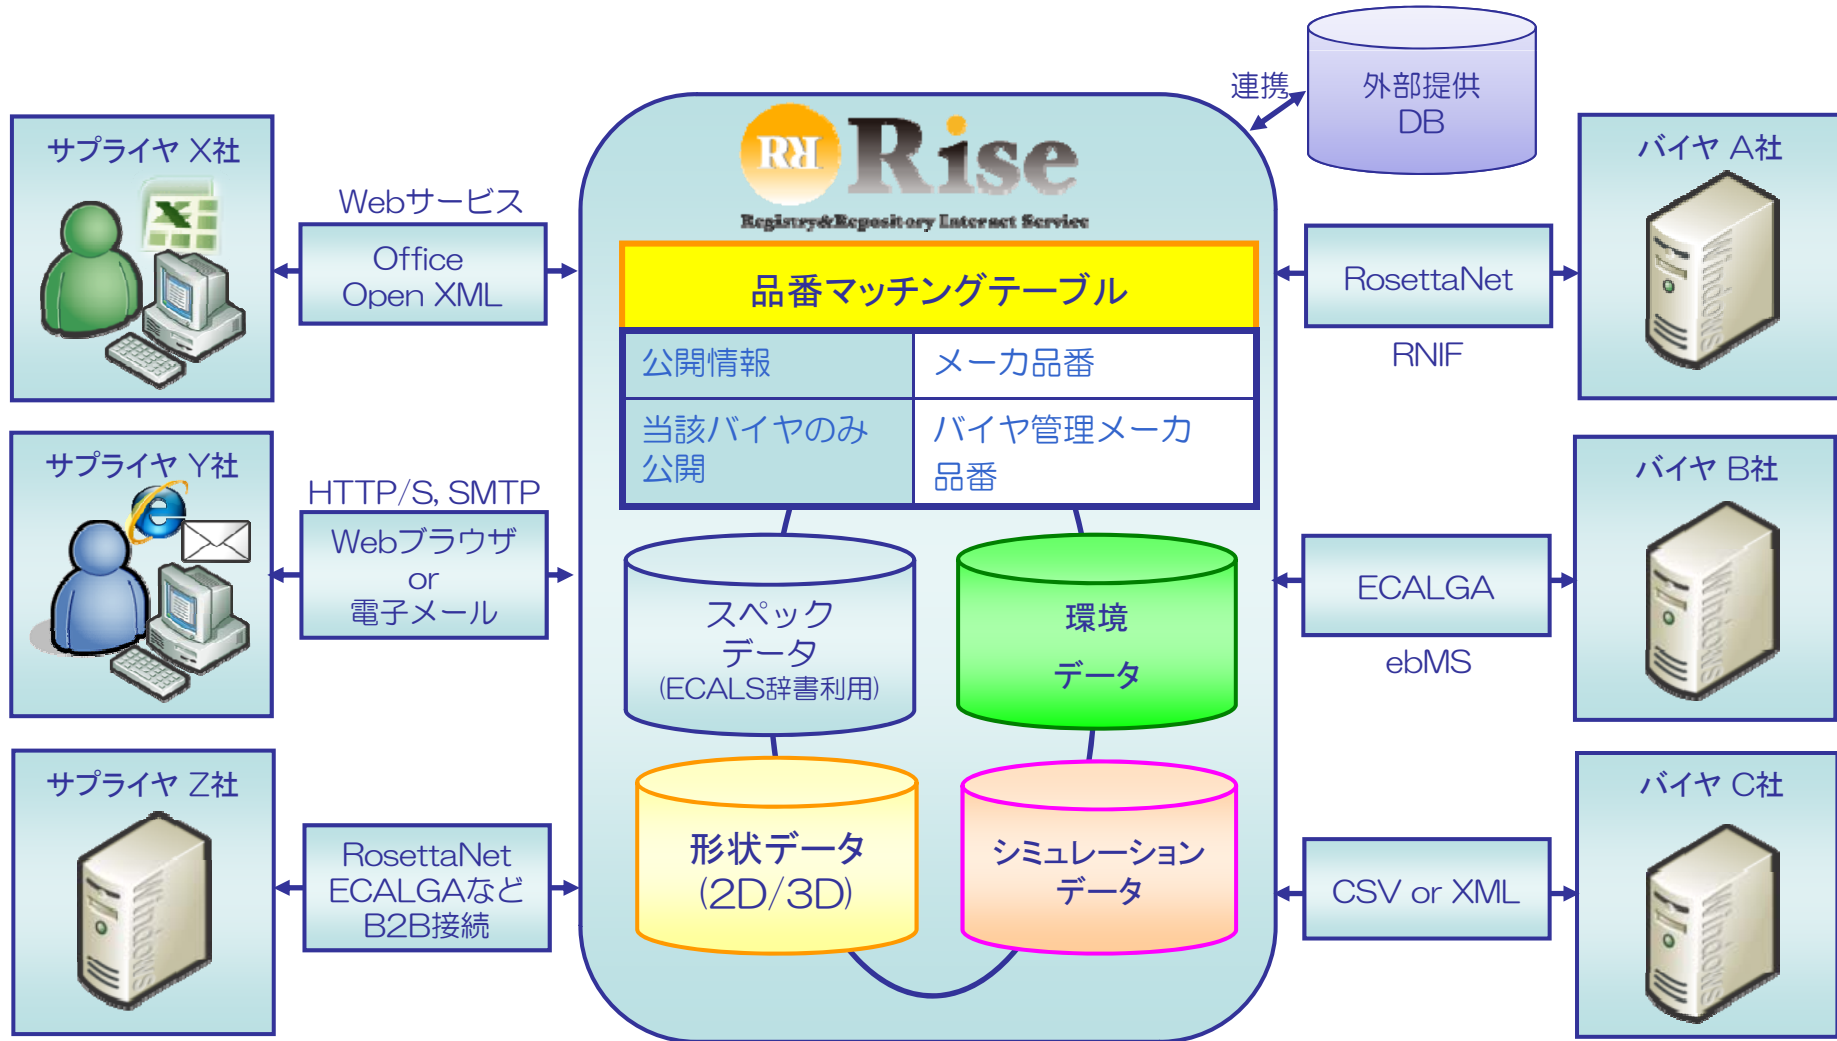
サプライヤ X社

Webサービス

Office Open XML

サプライヤ Y社

HTTP/S, SMTP

Webブラウザ or 電子メール

サプライヤ Z社

RosettaNet ECALGAなど B2B接続

RR Rise

Registry&Repository Internet Service

品番マッチングテーブル

| 公開情報 | メーカ品番 |
|---|---|
| 当該バイヤのみ公開 | バイヤ管理メーカ品番 |

スペック データ (ECALS辞書利用)

環境 データ

形状データ (2D/3D)

シミュレーション データ

連携

外部提供 DB

バイヤ A社

RosettaNet

RNIF

バイヤ B社

ECALGA

ebMS

バイヤ C社

CSV or XML